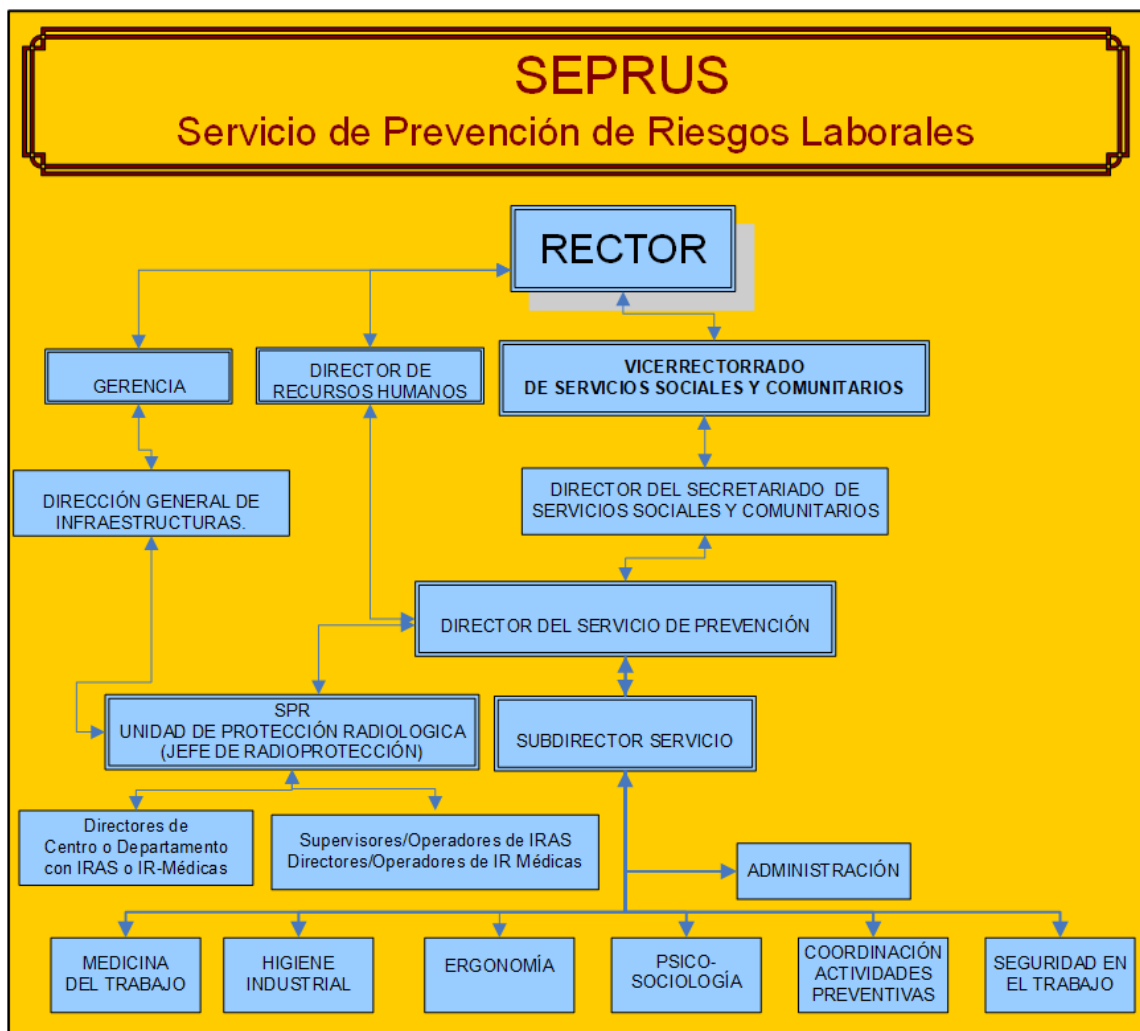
SEPRUS
Servicio de Prevención de Riesgos Laborales

RECTOR

GERENCIA

DIRECTOR DE RECURSOS HUMANOS

VICERRECTORRADO DE SERVICIOS SOCIALES Y COMUNITARIOS

DIRECCIÓN GENERAL DE INFRAESTRUCTURAS.

DIRECTOR DEL SECRETARIADO DE SERVICIOS SOCIALES Y COMUNITARIOS

DIRECTOR DEL SERVICIO DE PREVENCIÓN

SPR
UNIDAD DE PROTECCIÓN RADIOLOGICA
(JEFE DE RADIOPROTECCIÓN)

SUBDIRECTOR SERVICIO

Directores de Centro o Departamento con IRAS o IR-Médicas

Supervisores/Operadores de IRAS
Directores/Operadores de IR Médicas

ADMINISTRACIÓN

MEDICINA DEL TRABAJO

HIGIENE INDUSTRIAL

ERGONOMÍA

PSICO-SOCIOLOGÍA

COORDINACIÓN ACTIVIDADES PREVENTIVAS

SEGURIDAD EN EL TRABAJO